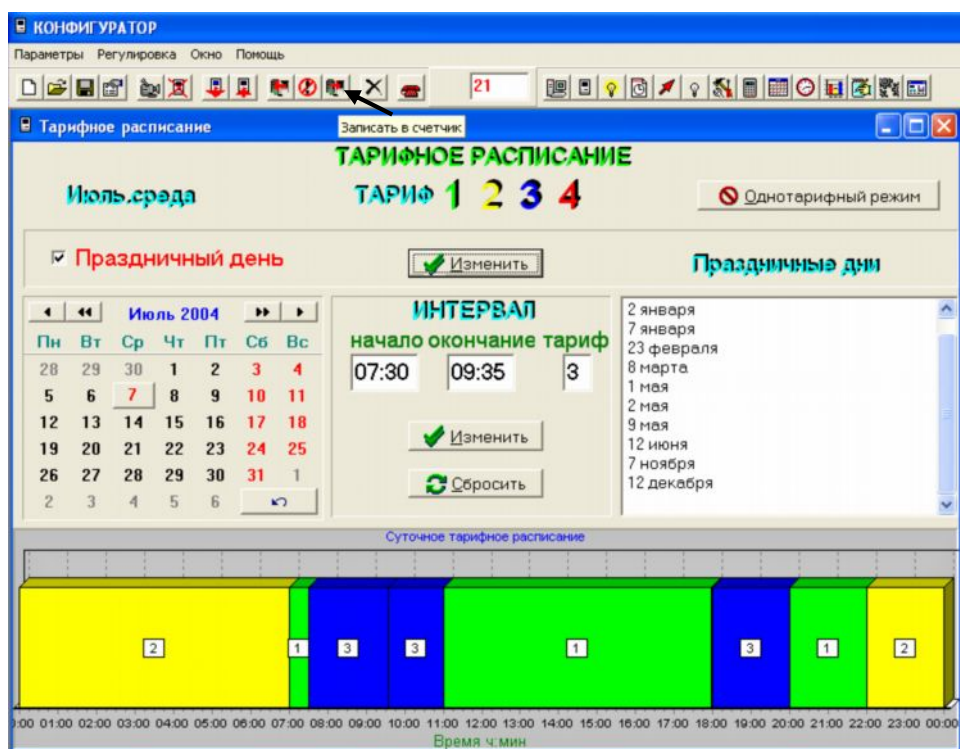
КОНФИГУРАТОР

Параметры Регулировка Окно Помощь

21

Записать в счетчик

Тарифное расписание

ТАРИФНОЕ РАСПИСАНИЕ

Июль.среда

ТАРИФ 1 2 3 4

Однотарифный режим

Праздничный день

Изменить

Праздничные дни

Июль 2004

| Пн | Вт | Ср | Чт | Пт | Сб | Вс |
|---|---|---|---|---|---|---|
| 28 | 29 | 30 | 1 | 2 | 3 | 4 |
| 5 | 6 | 7 | 8 | 9 | 10 | 11 |
| 12 | 13 | 14 | 15 | 16 | 17 | 18 |
| 19 | 20 | 21 | 22 | 23 | 24 | 25 |
| 26 | 27 | 28 | 29 | 30 | 31 | 1 |
| 2 | 3 | 4 | 5 | 6 | | |

ИНТЕРВАЛ

начало окончание тариф

07:30 09:35 3

Изменить

Сбросить

2 января
7 января
23 февраля
8 марта
1 мая
2 мая
9 мая
12 июня
7 ноября
12 декабря

Суточное тарифное расписание

2 1 3 3 1 3 1 2

0:00 01:00 02:00 03:00 04:00 05:00 06:00 07:00 08:00 09:00 10:00 11:00 12:00 13:00 14:00 15:00 16:00 17:00 18:00 19:00 20:00 21:00 22:00 23:00 00:00

Время ч:мин